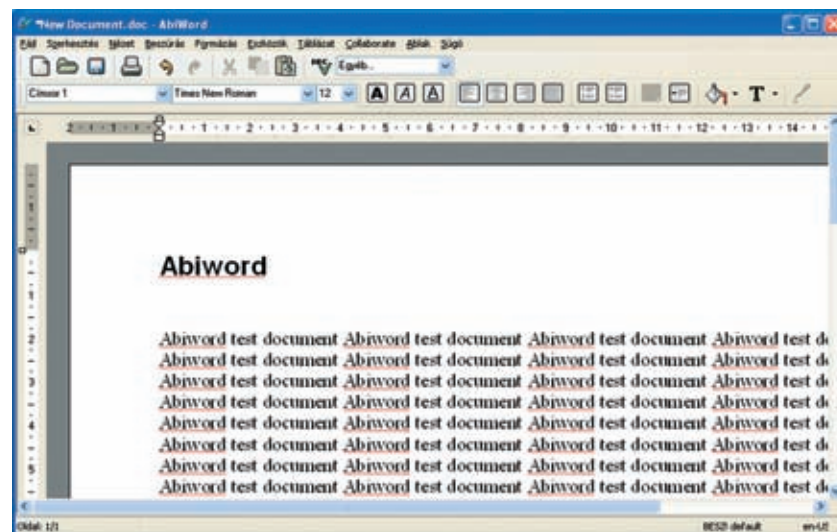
*New Document.doc - AbiWord

Fájl Szerkesztés Nézet Beszúrás Formázás Eszközök Táblázat Collaborate Ablak Súgó

Egyéb...

Címsor 1 Times New Roman 12

Abiword

Abiword test document Abiword test document Abiword test document Abiword test d
Abiword test document Abiword test document Abiword test document Abiword test d
Abiword test document Abiword test document Abiword test document Abiword test d
Abiword test document Abiword test document Abiword test document Abiword test d
Abiword test document Abiword test document Abiword test document Abiword test d
Abiword test document Abiword test document Abiword test document Abiword test d
Abiword test document Abiword test document Abiword test document Abiword test d
Abiword test document Abiword test document Abiword test document Abiword test d

Oldal: 1/1 BESZ default en-US